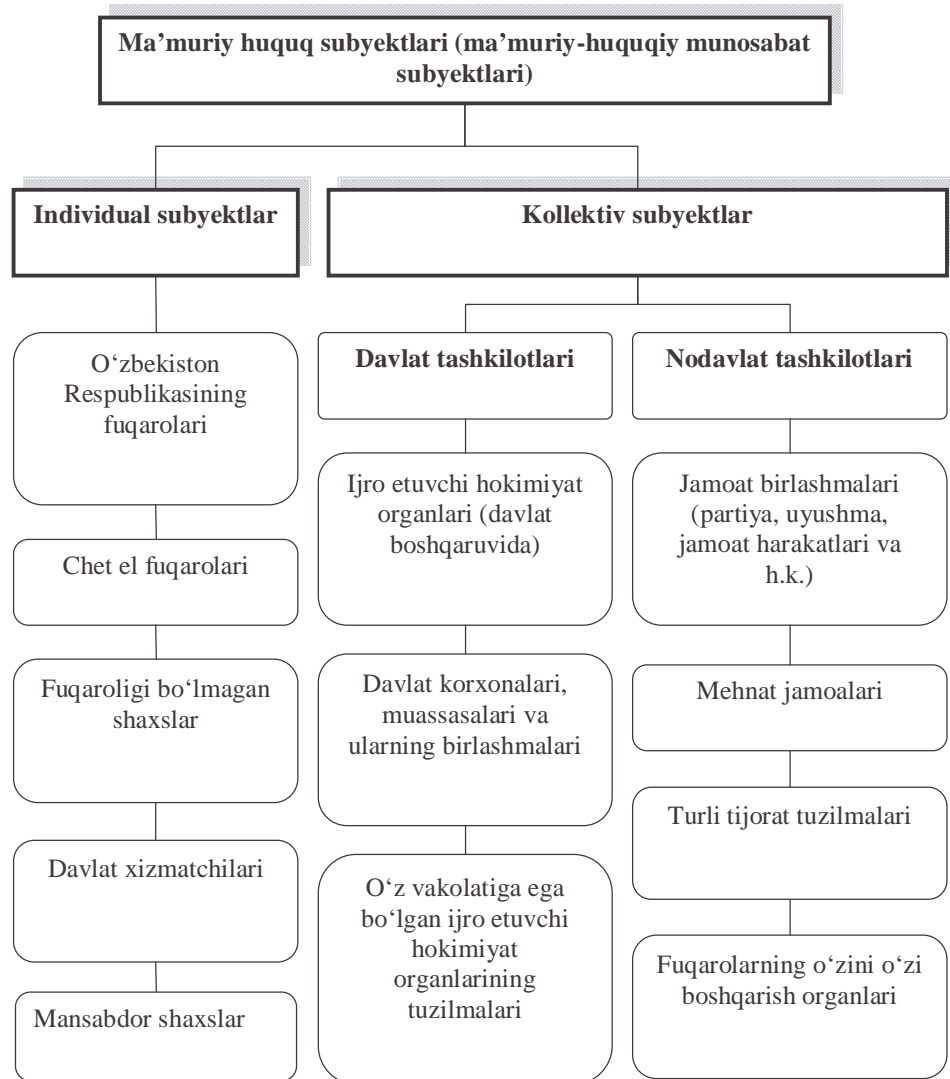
Ma’muriy huquq subyektlari (ma’muriy-huquqiy munosabat subyektlari)

Individual subyektlar

Kollektiv subyektlar

O‘zbekiston Respublikasining fuqarolari

Chet el fuqarolari

Fuqaroligi bo‘lmagan shaxslar

Davlat xizmatchilari

Mansabdor shaxslar

Davlat tashkilotlari

Ijro etuvchi hokimiyat organlari (davlat boshqaruvida)

Davlat korxonalari, muassasalari va ularning birlashmalari

O‘z vakolatiga ega bo‘lgan ijro etuvchi hokimiyat organlarining tuzilmalari

Nodavlat tashkilotlari

Jamoat birlashmalari (partiya, uyushma, jamoat harakatlari va h.k.)

Mehnat jamoalari

Turli tijorat tuzilmalari

Fuqarolarning o‘zini o‘zi boshqarish organlari